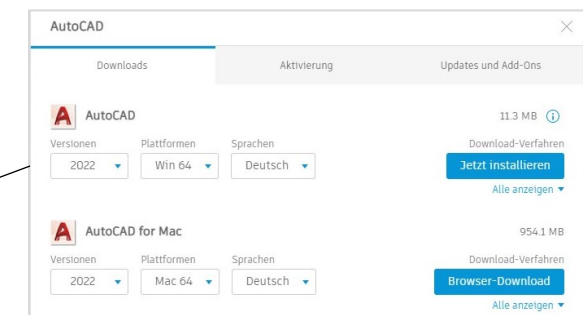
AutoCAD

Downloads | Aktivierung | Updates und Add-Ons

AutoCAD
11.3 MB
Versionen | Plattformen | Sprachen | Download-Verfahren
2022 | Win 64 | Deutsch | Jetzt installieren
Alle anzeigen

AutoCAD for Mac
954.1 MB
Versionen | Plattformen | Sprachen | Download-Verfahren
2022 | Mac 64 | Deutsch | Browser-Download
Alle anzeigen